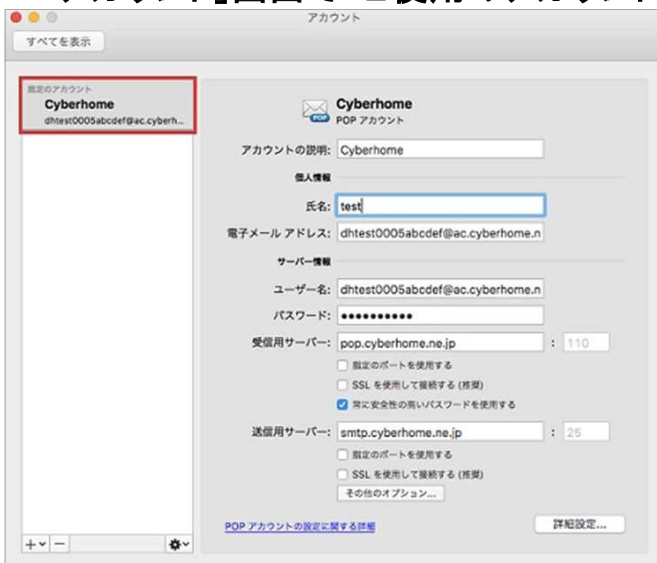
アカウント

すべてを表示

既定のアカウント
Cyberhome
dhtest0005abcdef@ac.cyberh...

Cyberhome
POP アカウント

アカウントの説明: Cyberhome

個人情報

氏名: test

電子メール アドレス: dhtest0005abcdef@ac.cyberhome.n

サーバー情報

ユーザー名: dhtest0005abcdef@ac.cyberhome.n

パスワード: ••••••••••

受信用サーバー: pop.cyberhome.ne.jp : 110

指定のポートを使用する

SSL を使用して接続する (推奨)

常に安全性の高いパスワードを使用する

送信用サーバー: smtp.cyberhome.ne.jp : 25

指定のポートを使用する

SSL を使用して接続する (推奨)

その他のオプション...

POP アカウントの設定に関する詳細

詳細設定...